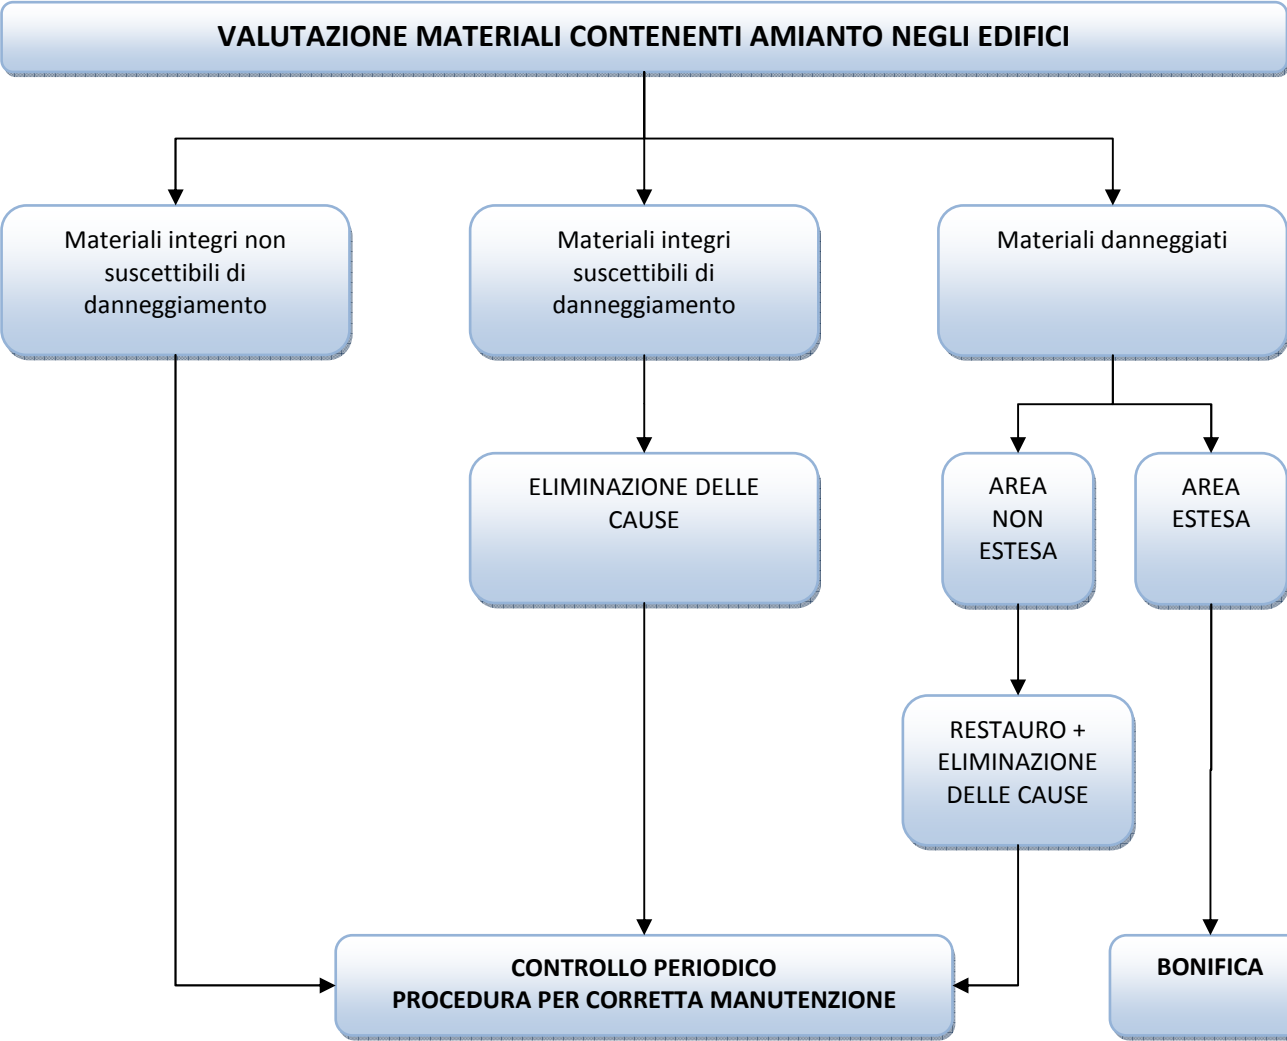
VALUTAZIONE MATERIALI CONTENENTI AMIANTO NEGLI EDIFICI

Materiali integri non suscettibili di danneggiamento

Materiali integri suscettibili di danneggiamento

Materiali danneggiati

ELIMINAZIONE DELLE CAUSE

AREA NON ESTESA

AREA ESTESA

RESTAURO + ELIMINAZIONE DELLE CAUSE

CONTROLLO PERIODICO
PROCEDURA PER CORRETTA MANUTENZIONE

BONIFICA